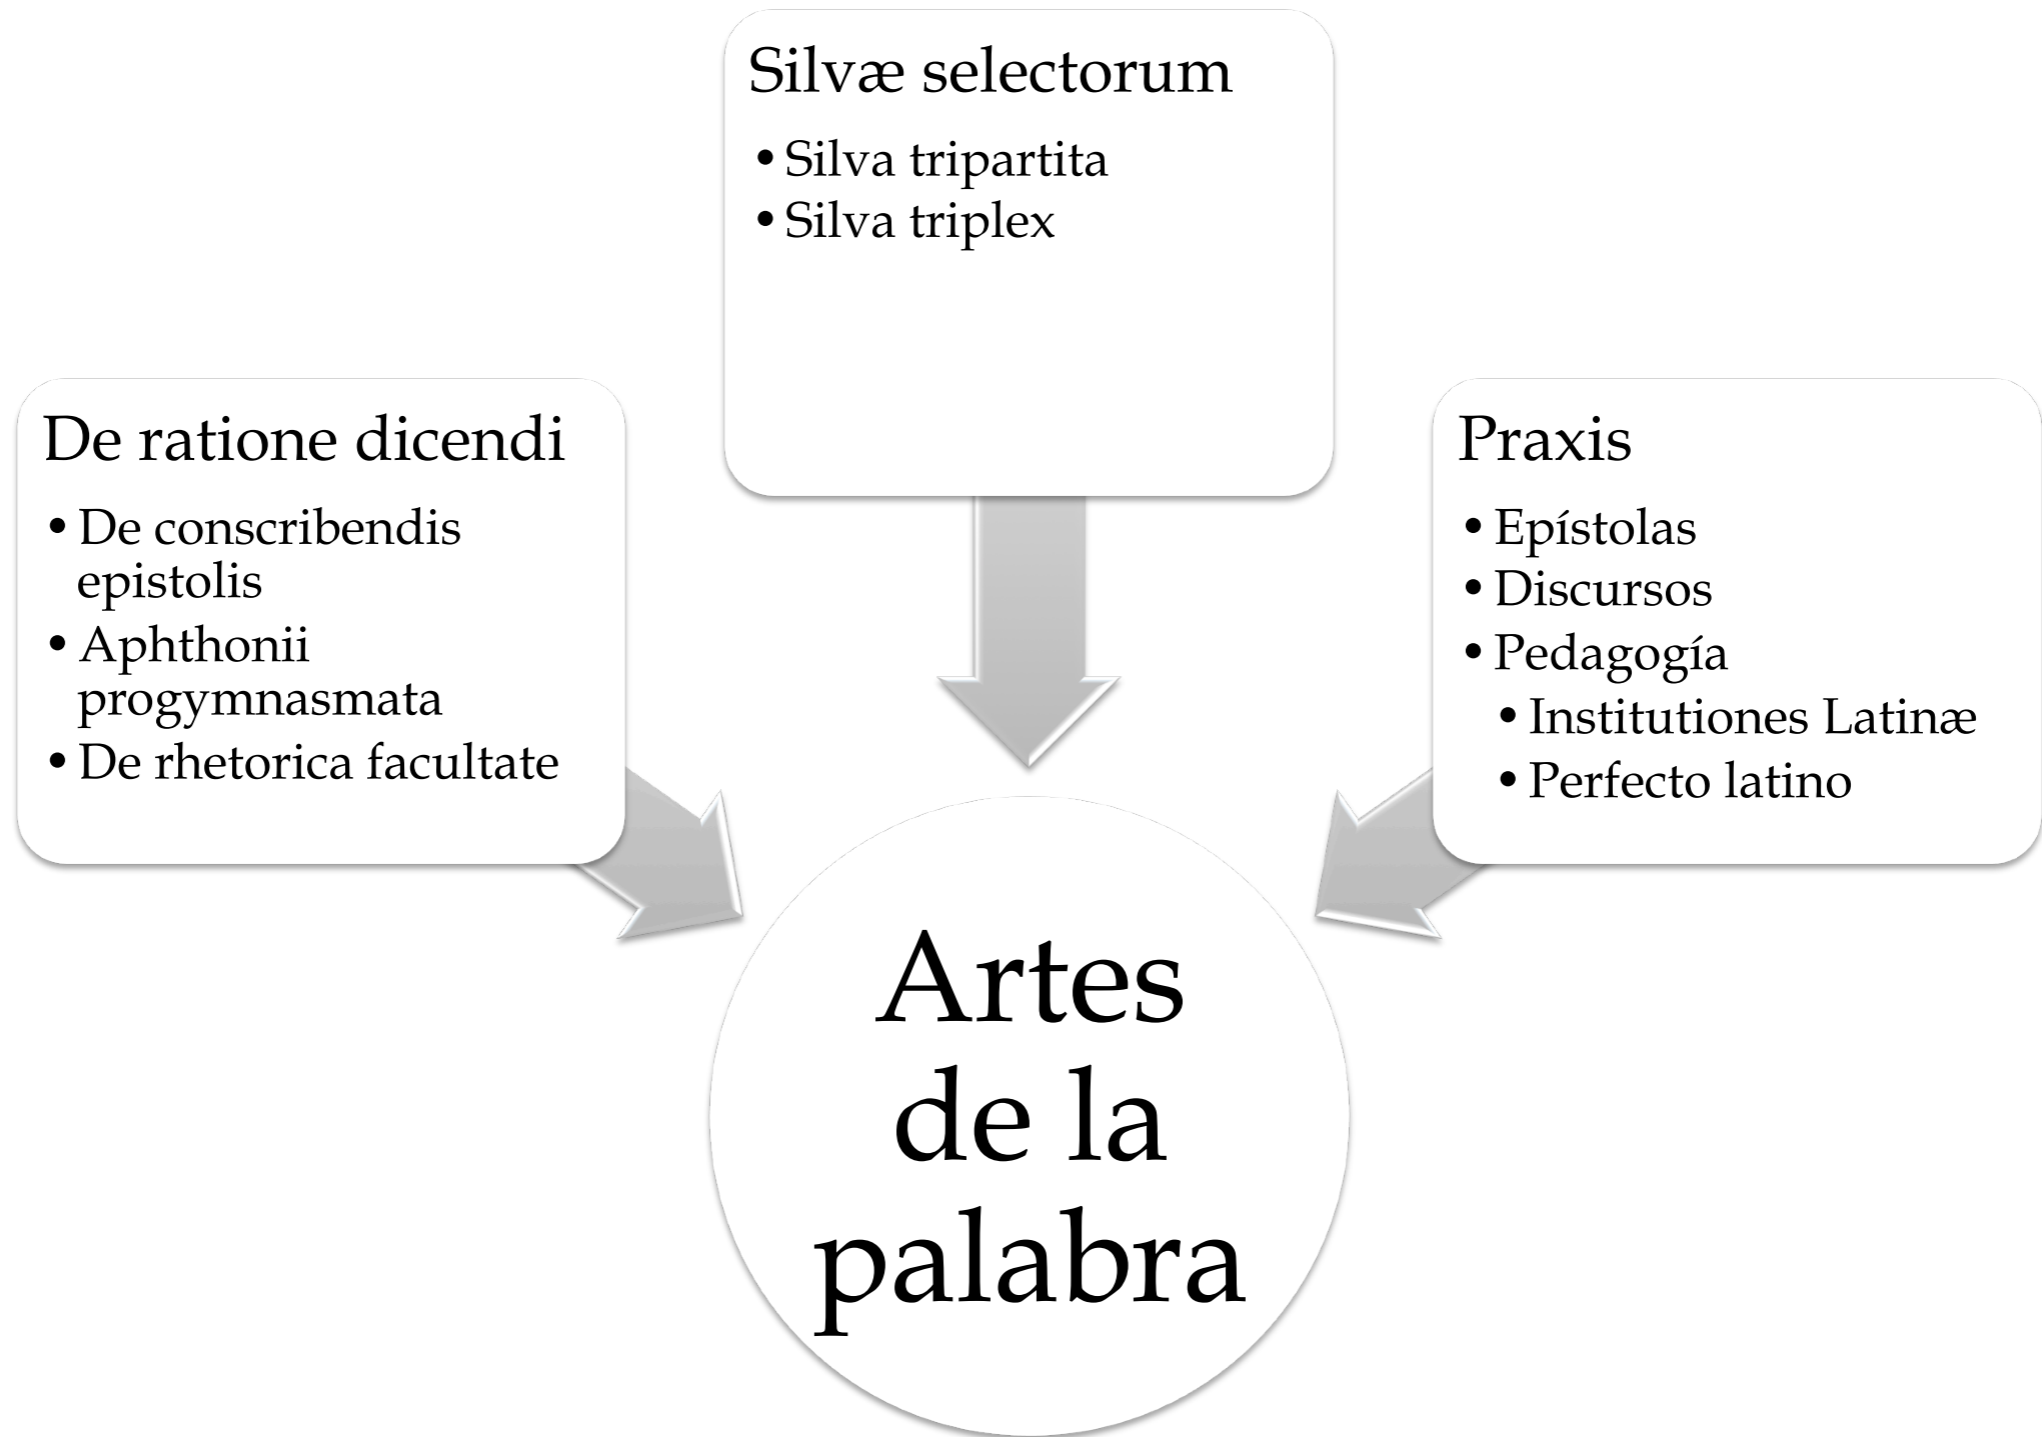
Silvæ selectorum

- Silva tripartita
- Silva triplex

De ratione dicendi

- De conscribendis epistolis
- Aphthonii progymnasmata
- De rhetorica facultate

Praxis

- Epístolas
- Discursos
- Pedagogía
  - Institutiones Latinæ
  - Perfecto latino

Artes de la palabra